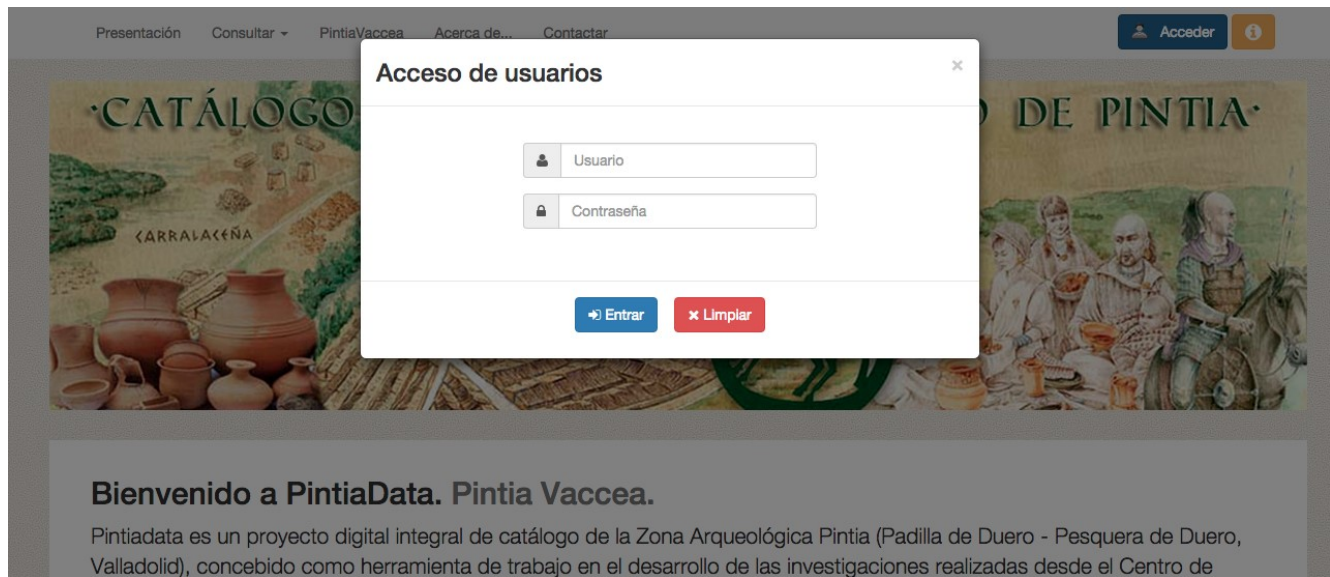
Presentación Consultar PintiaVaccea Acerca de... Contactar

Acceder

·CATÁLOGO

DE PINTIA·

CARRALACEÑA

Acceso de usuarios

×

Usuario

Contraseña

Entrar

Limpiar

Bienvenido a PintiaData. Pintia Vaccea.

Pintiadata es un proyecto digital integral de catálogo de la Zona Arqueológica Pintia (Padilla de Duero - Pesquera de Duero, Valladolid), concebido como herramienta de trabajo en el desarrollo de las investigaciones realizadas desde el Centro de